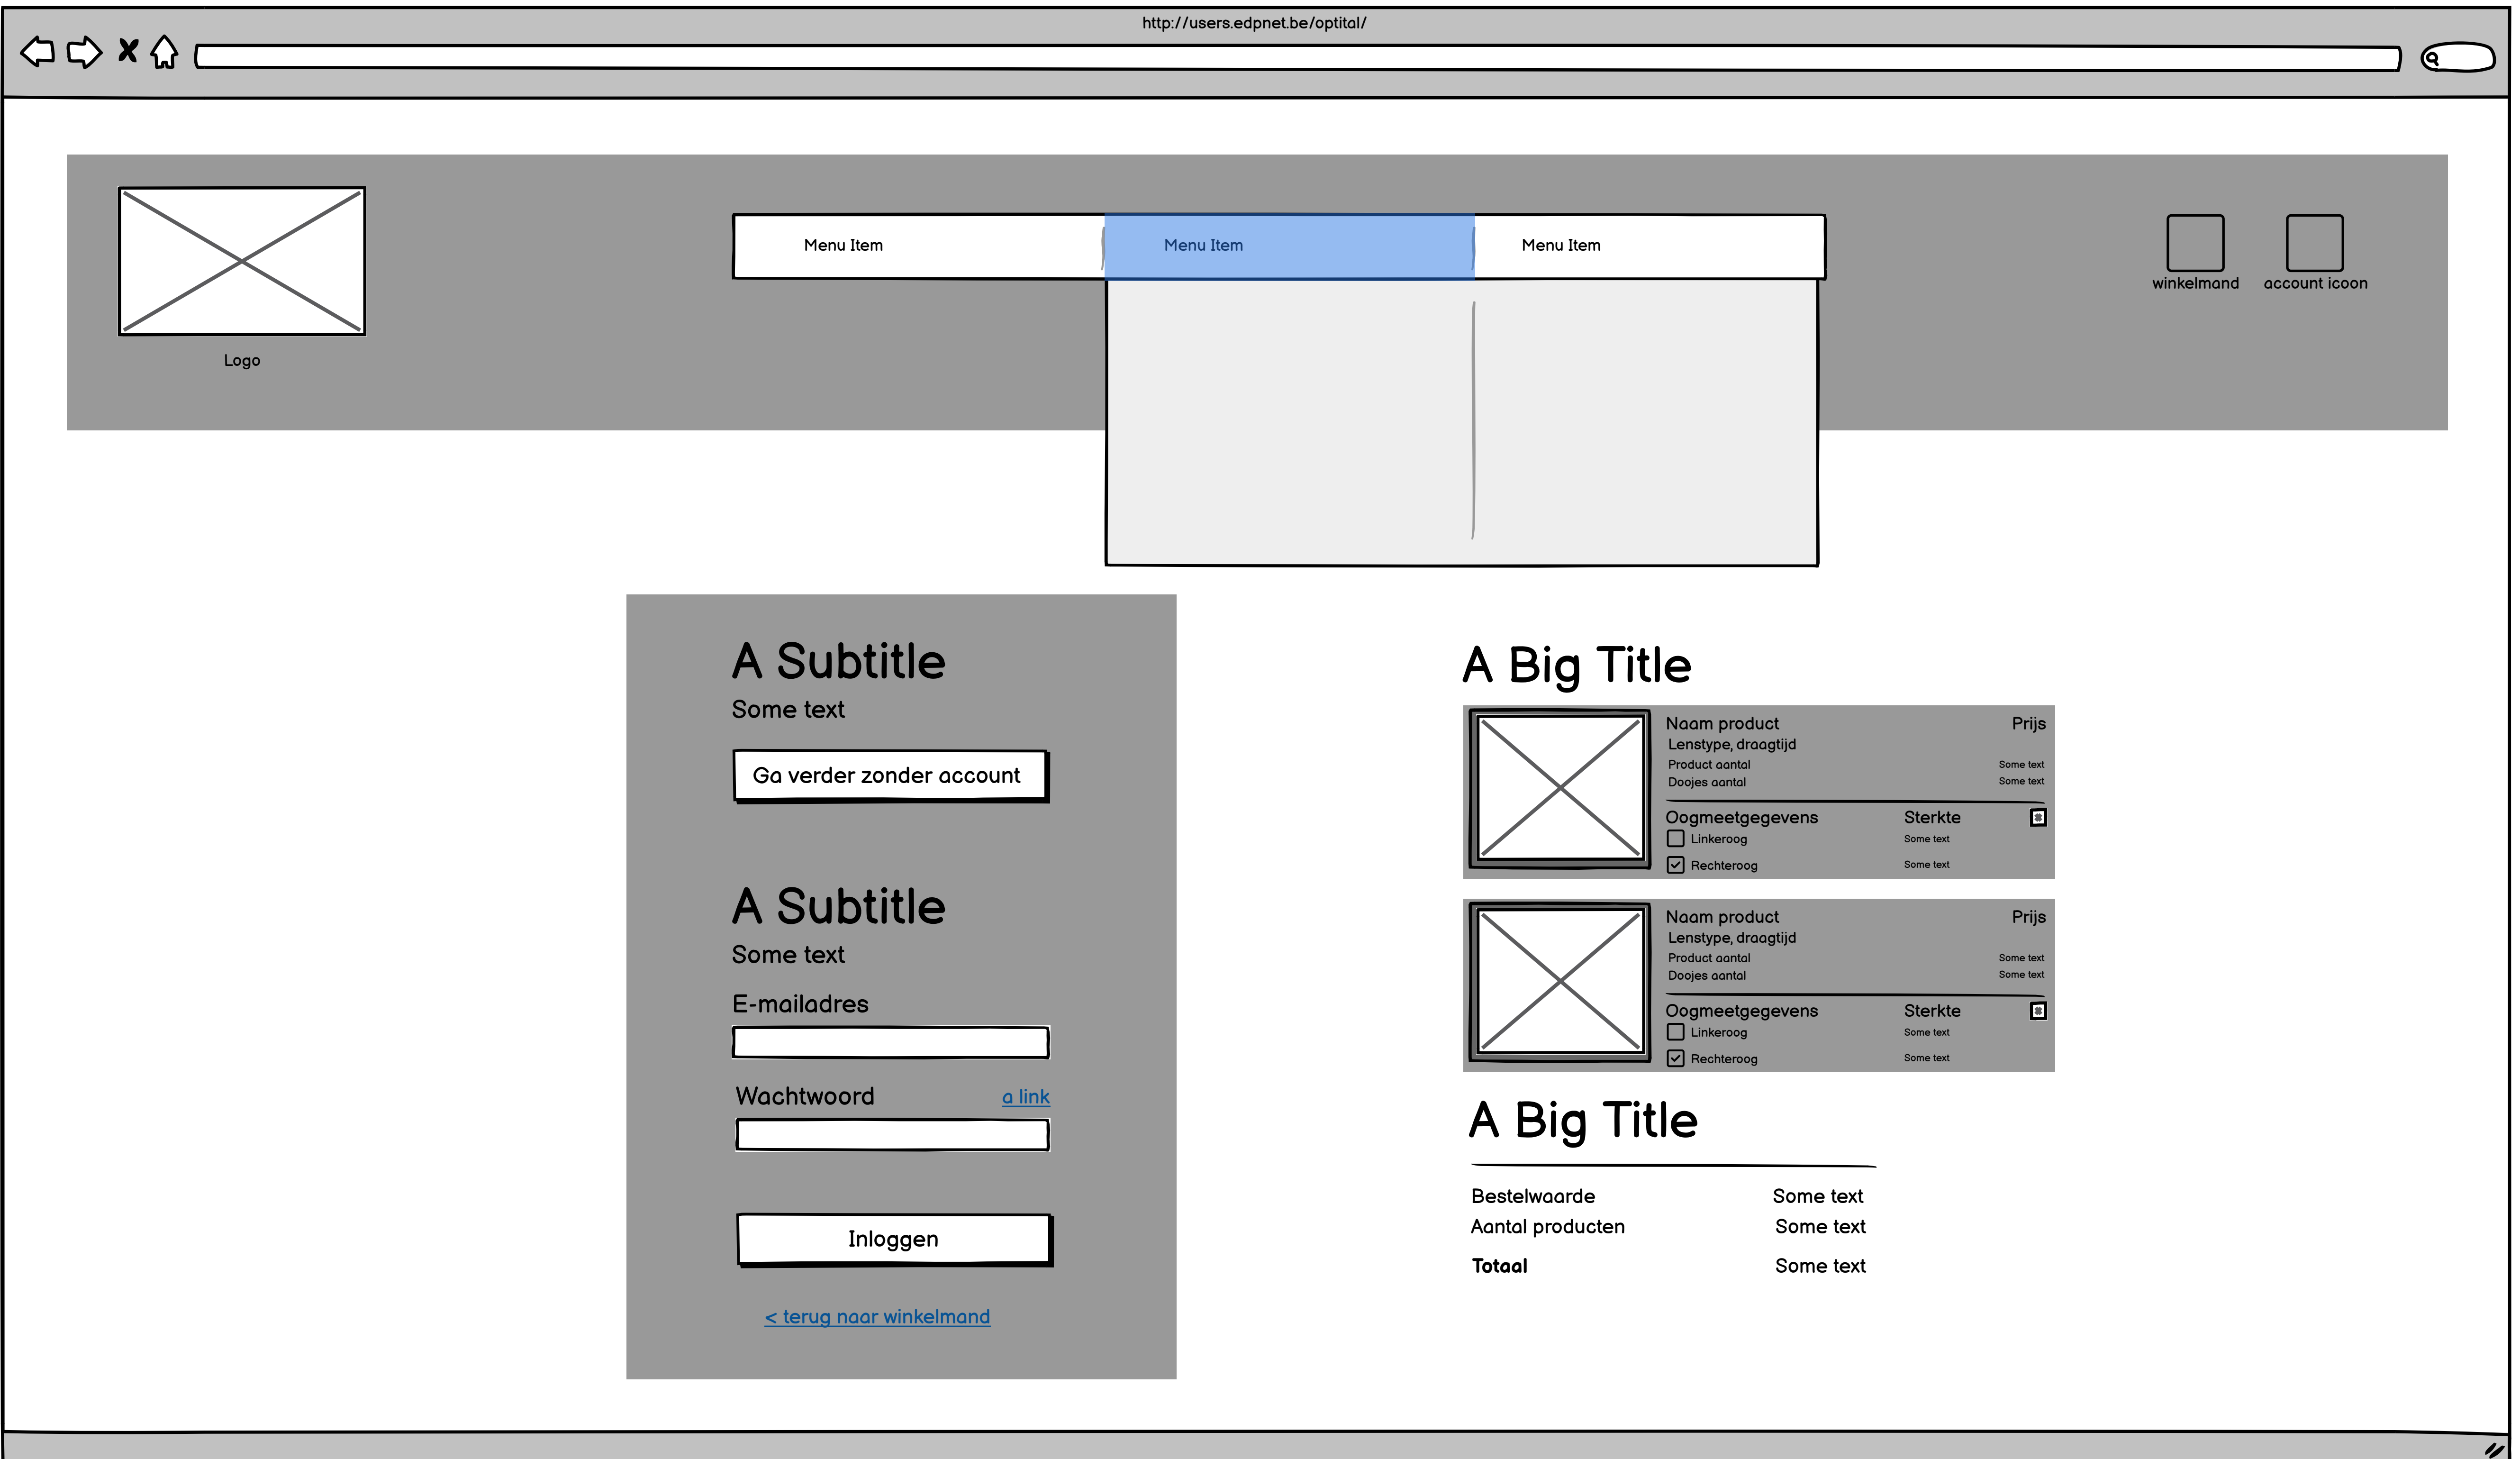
http://users.edpnet.be/optital/

Logo

Menu Item | Menu Item | Menu Item

winkelmand
account icoon

A Subtitle
Some text

Ga verder zonder account

A Subtitle
Some text

E-mailadres

Wachtwoord
a link

Inloggen

< terug naar winkelmand

A Big Title

Naam product
Prijs
Lenstype, draagtijd
Product aantal
Some text
Doojes aantal
Some text
Oogmeetgegevens
Sterkte
Linkeroog
Some text
Rechteroog
Some text

Naam product
Prijs
Lenstype, draagtijd
Product aantal
Some text
Doojes aantal
Some text
Oogmeetgegevens
Sterkte
Linkeroog
Some text
Rechteroog
Some text

A Big Title

Bestelwaarde Some text
Aantal producten Some text
**Totaal** Some text